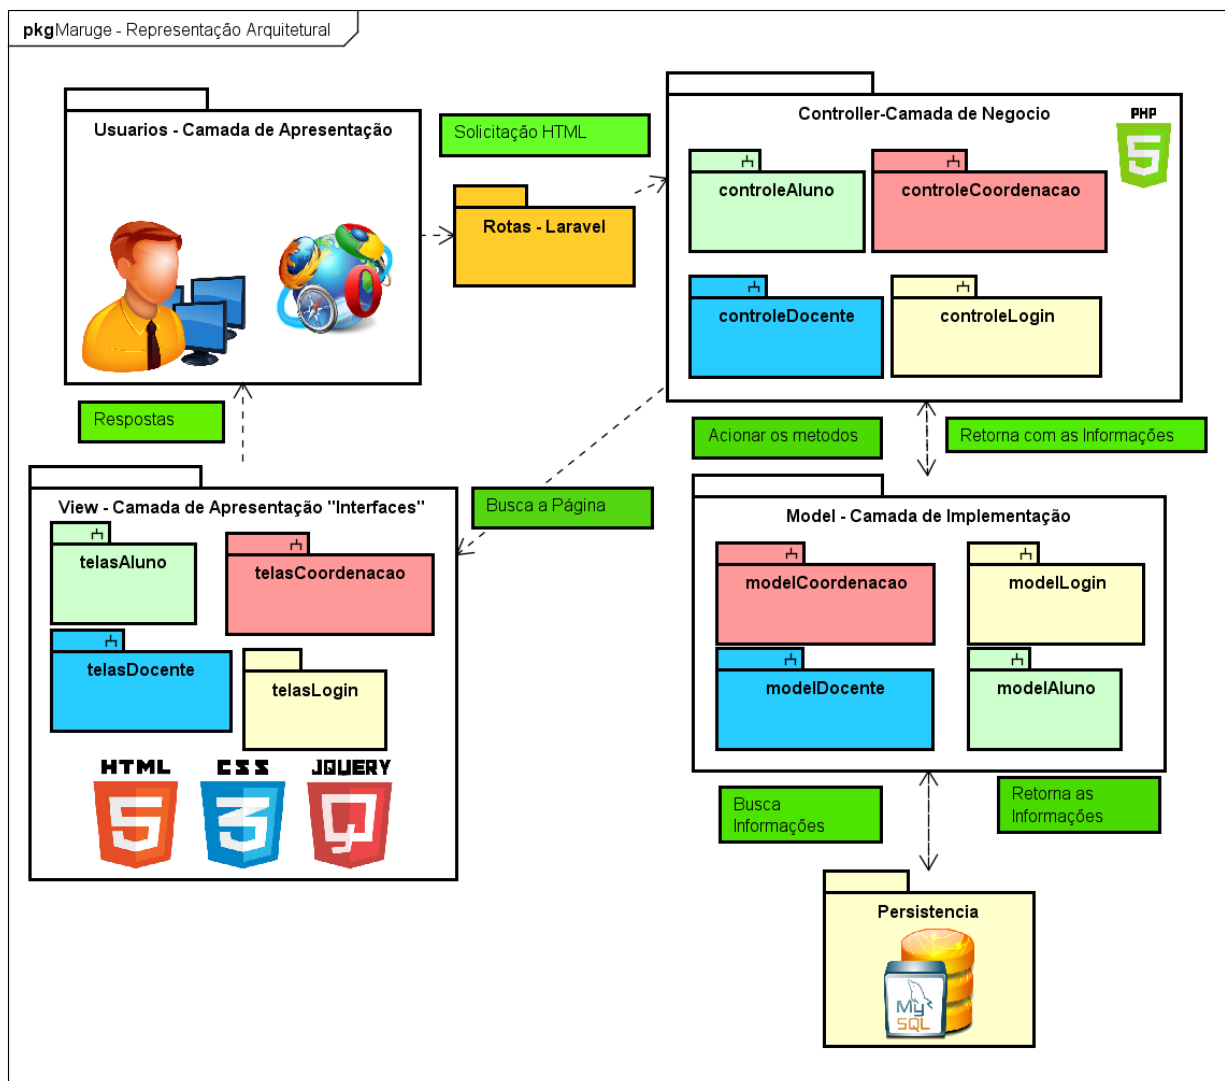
pkgMaruge - Representação Arquitetural

Usuarios - Camada de Apresentação

Solicitação HTML

Rotas - Laravel

Controller-Camada de Negocio

PHP

5

controleAluno

controleCoordenacao

controleDocente

controleLogin

Respostas

Acionar os metodos

Retorna com as Informações

View - Camada de Apresentação "Interfaces"

Busca a Página

telasAluno

telasCoordenacao

telasDocente

telasLogin

HTML

CSS

JQUERY

5

3

Model - Camada de Implementação

modelCoordenacao

modelLogin

modelDocente

modelAluno

Busca Informações

Retorna as Informações

Persistencia

MySQL